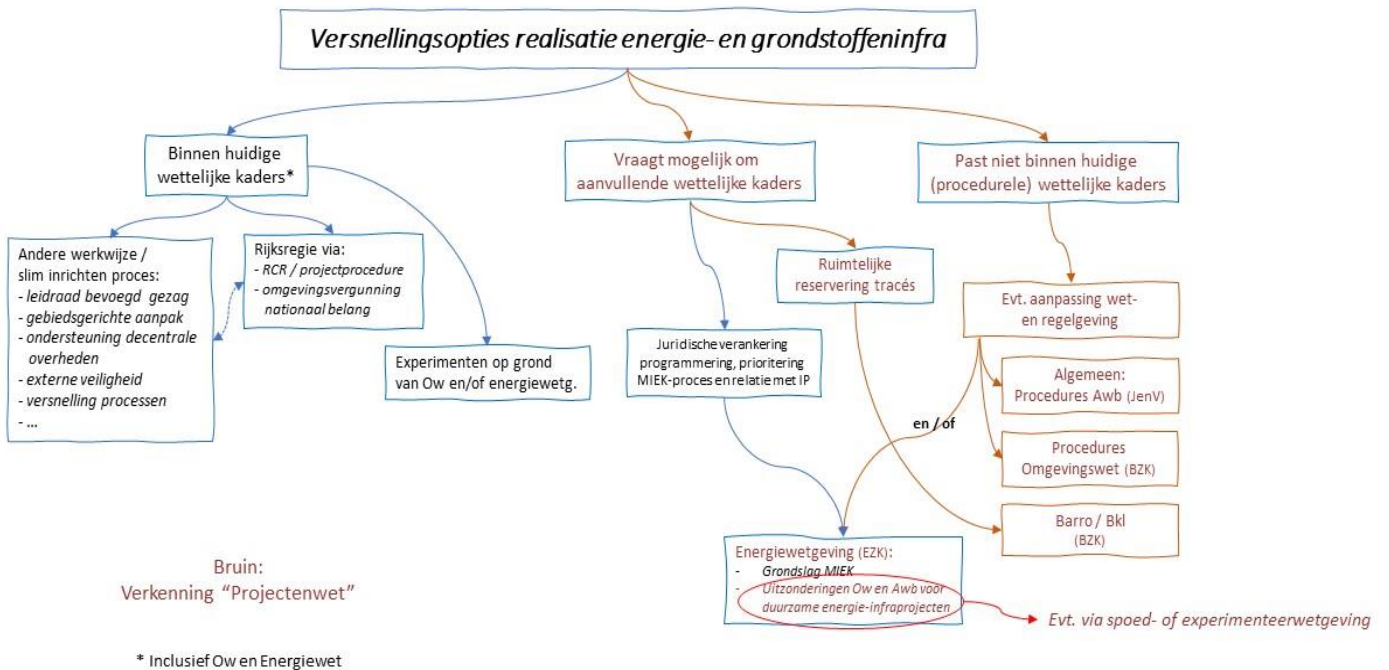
Versnellingsopties realisatie energie- en grondstoffeninfra

Binnen huidige wettelijke kaders*

Vraagt mogelijk om aanvullende wettelijke kaders

Past niet binnen huidige (procedurele) wettelijke kaders

Andere werkwijze / slim inrichten proces:
- leidraad bevoegd gezag
- gebiedsgerichte aanpak
- ondersteuning decentrale overheden
- externe veiligheid
- versnelling processen
- ...

Rijksregie via:
- RCR / projectprocedure
- omgevingsvergunning nationaal belang

Experimenten op grond van Ow en/of energiewetg.

Ruimtelijke reservering tracés

Juridische verankering programmering, prioritering MIEK-proces en relatie met IP

Evt. aanpassing wet- en regelgeving

Algemeen: Procedures Awb (JenV)

Procedures Omgevingswet (BZK)

en / of

Barro / Bkl (BZK)

Energiewetgeving (EZK):
- Grondslag MIEK
- Uitzonderingen Ow en Awb voor duurzame energie-infraprojecten

Evt. via spoed- of experimenteerwetgeving

Bruin:
Verkenning "Projectenwet"

* Inclusief Ow en Energiewet